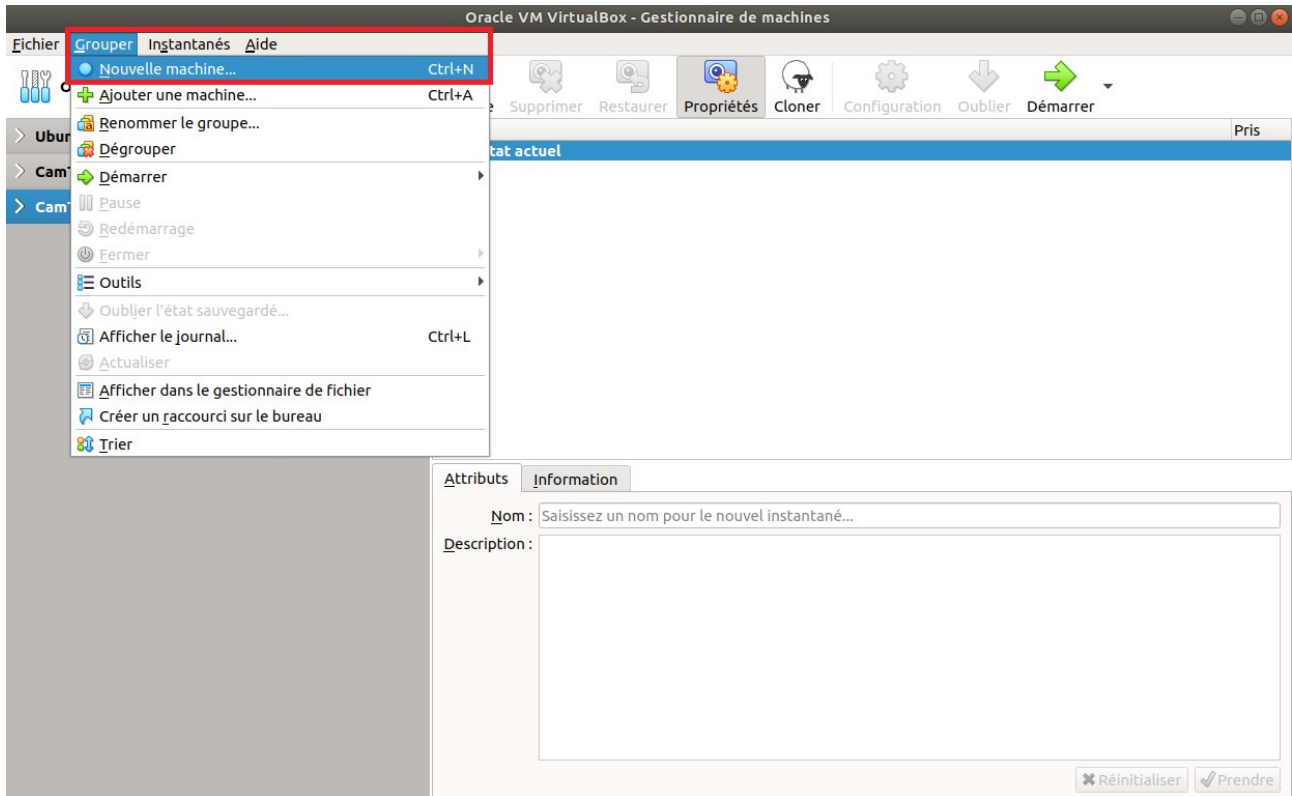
Oracle VM VirtualBox - Gestionnaire de machines

Fichier Grouper Instantanés Aide

Nouvelle machine... Ctrl+N
Ajouter une machine... Ctrl+A
Renommer le groupe...
Dégrouper
Démarrer
Pause
Redémarrage
Fermer
Outils
Oublier l'état sauvegardé...
Afficher le journal... Ctrl+L
Actualiser
Afficher dans le gestionnaire de fichier
Créer un raccourci sur le bureau
Trier

Ubur
Cam
Cam

e Supprimer Restaurer Propriétés Cloner Configuration Oublier Démarrer

Pris
tat actuel

Attributs Information

Nom : Saisissez un nom pour le nouvel instantané...
Description :

Réinitialiser Prendre